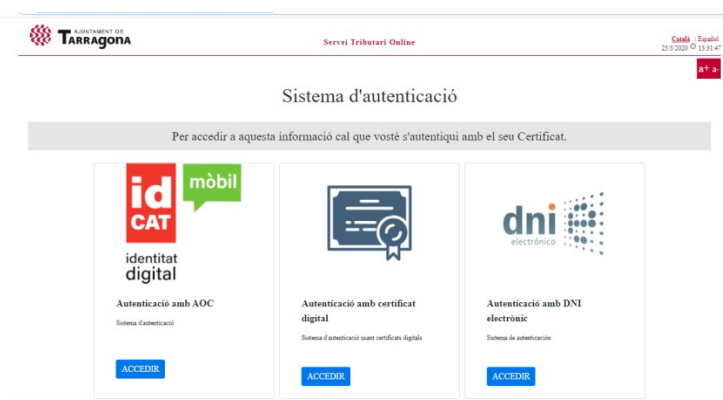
AJUNTAMENT DE
Tarragona

Servei Tributari Online

Català | Español
25/3/2020 13:31:47

a+ a-

Sistema d'autenticació

Per accedir a aquesta informació cal que vostè s'autentiqui amb el seu Certificat.

id CAT mòbil
identitat digital

Autenticació amb AOC

Sistema d'autenticació

ACCEDIR

Autenticació amb certificat digital

Sistema d'autenticació usant certificats digitals

ACCEDIR

dni electrónico

Autenticació amb DNI electrònic

Sistema de autenticación

ACCEDIR